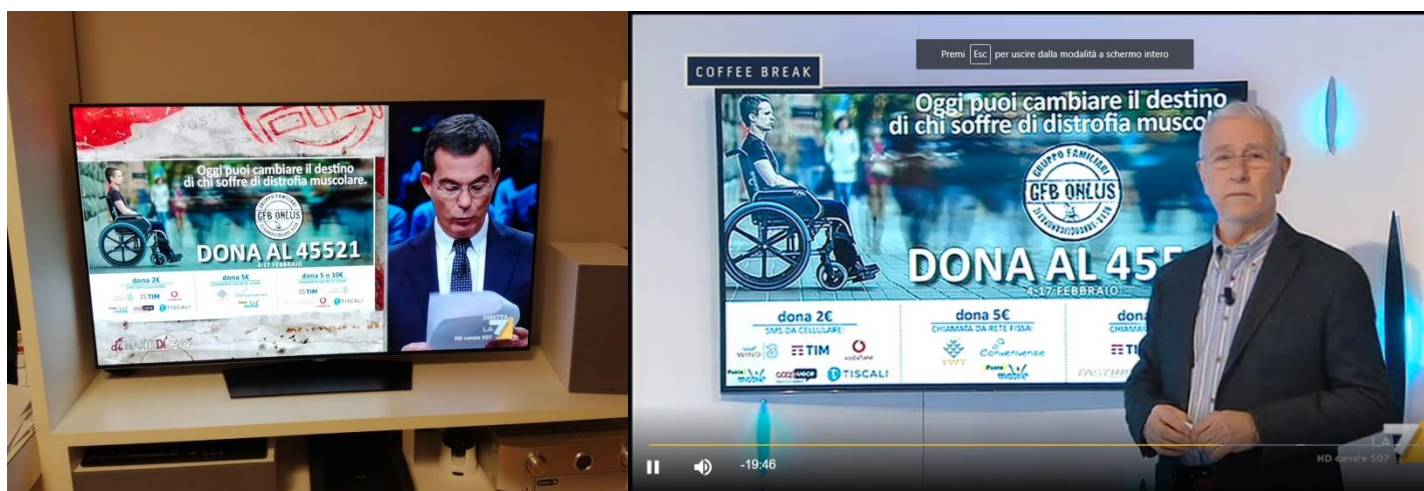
Oggi puoi cambiare il destino di chi soffre di distrofia muscolare.

GRUPPO FAMILIARI GFB ONLUS

DONA AL 45521
4-17 FEBBRAIO

dona 2€
SMS DA CELLULARE
TIM

dona 5€
CHIAMATA DA RETE FISSA

dona 5 o 10€

TISCALI

DIRETTA LA7
HD canale 507

Premi Esc per uscire dalla modalità a schermo intero

COFFEE BREAK

Oggi puoi cambiare il destino di chi soffre di distrofia muscol

GRUPPO FAMILIARI GFB ONLUS

DONA AL 455
4-17 FEBBRAIO

dona 2€
SMS DA CELLULARE
WIND 3 TIM vodafone
PosteMobile coopvoce TISCALI

dona 5€
CHIAMATA DA RETE FISSA
TWT Convergenze PosteMobile

dona
CHIAMA
TI
FASTWEB

-19:46

LA7
HD canale 507